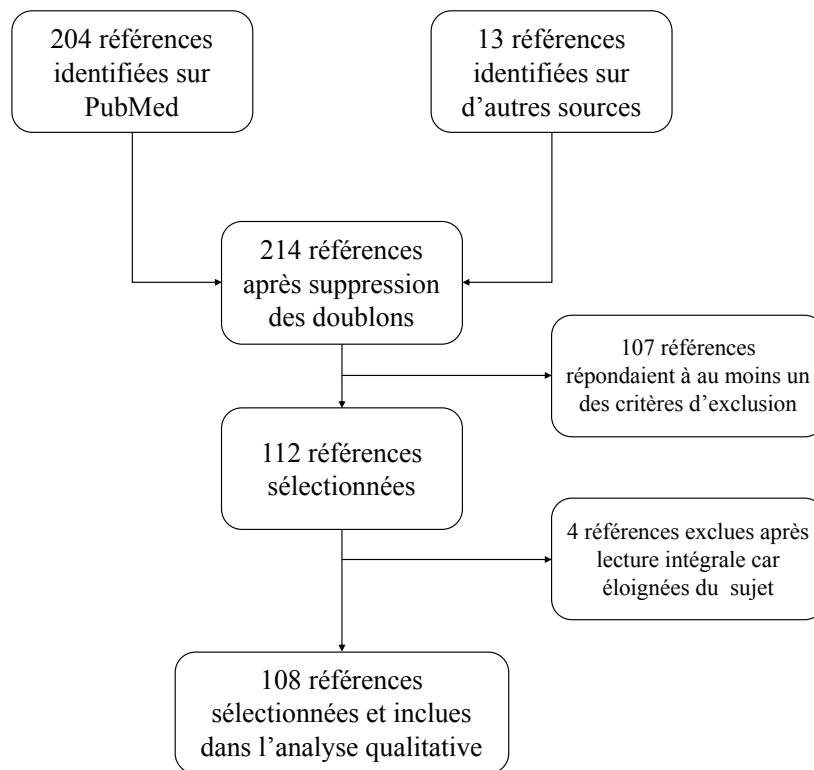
204 références identifiées sur PubMed

13 références identifiées sur d’autres sources

214 références après suppression des doublons

107 références répondaient à au moins un des critères d’exclusion

112 références sélectionnées

4 références exclues après lecture intégrale car éloignées du sujet

108 références sélectionnées et inclues dans l’analyse qualitative